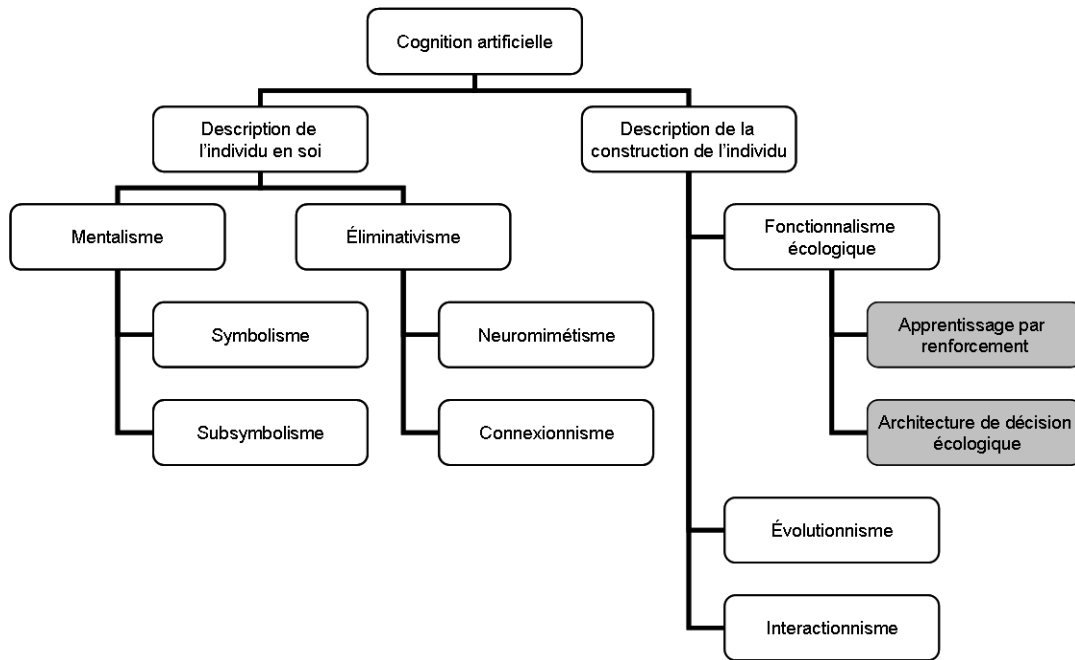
Cognition artificielle

Description de l’individu en soi

Description de la construction de l’individu

Mentalisme

Éliminativisme

Symbolisme

Subsymbolisme

Neuromimétisme

Connexionnisme

Fonctionnalisme écologique

Apprentissage par renforcement

Architecture de décision écologique

Évolutionnisme

Interactionnisme